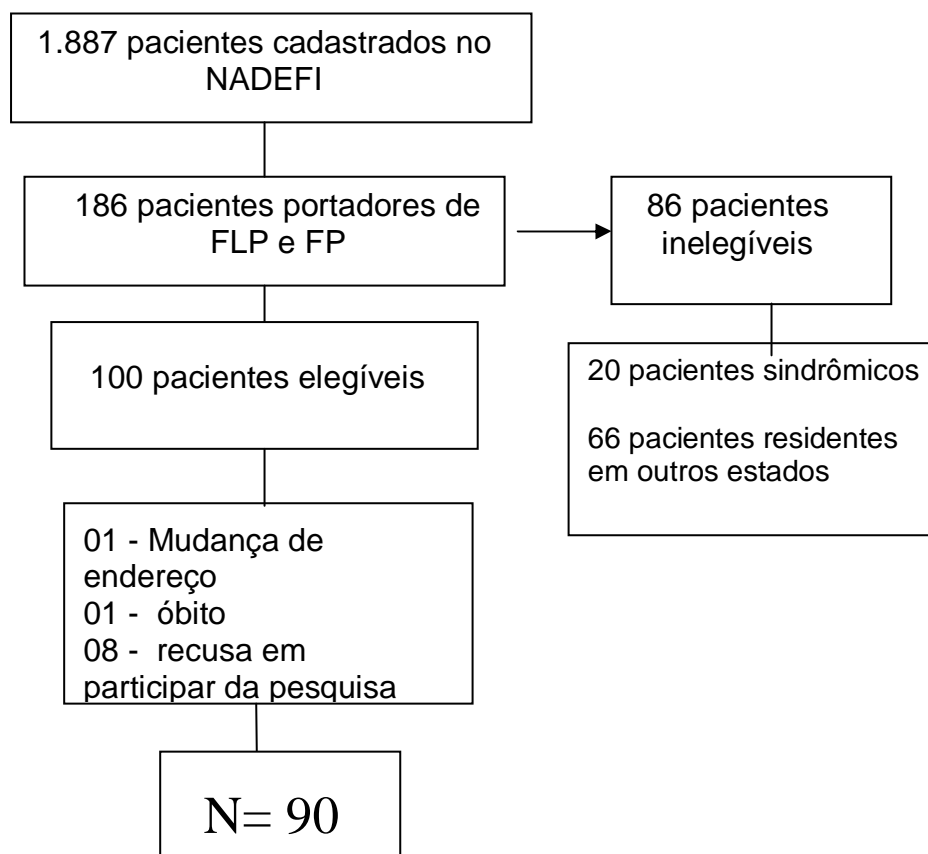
1.887 pacientes cadastrados no NADEFI

186 pacientes portadores de FLP e FP

86 pacientes inelegíveis

100 pacientes elegíveis

20 pacientes sindrômicos

66 pacientes residentes em outros estados

01 - Mudança de endereço
01 - óbito
08 - recusa em participar da pesquisa

N= 90